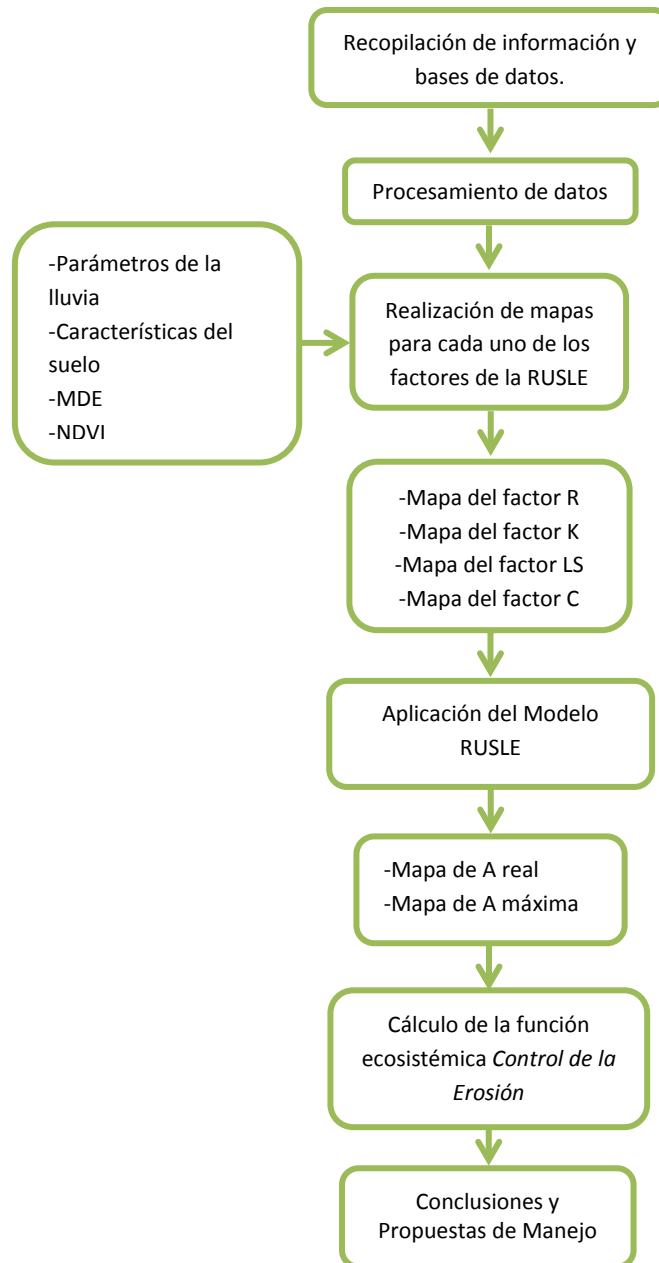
Recopilación de información y bases de datos.

Procesamiento de datos

-Parámetros de la lluvia
-Características del suelo
-MDE
-NDVI

Realización de mapas para cada uno de los factores de la RUSLE

-Mapa del factor R
-Mapa del factor K
-Mapa del factor LS
-Mapa del factor C

Aplicación del Modelo RUSLE

-Mapa de A real
-Mapa de A máxima

Cálculo de la función ecosistémica *Control de la Erosión*

Conclusiones y Propuestas de Manejo